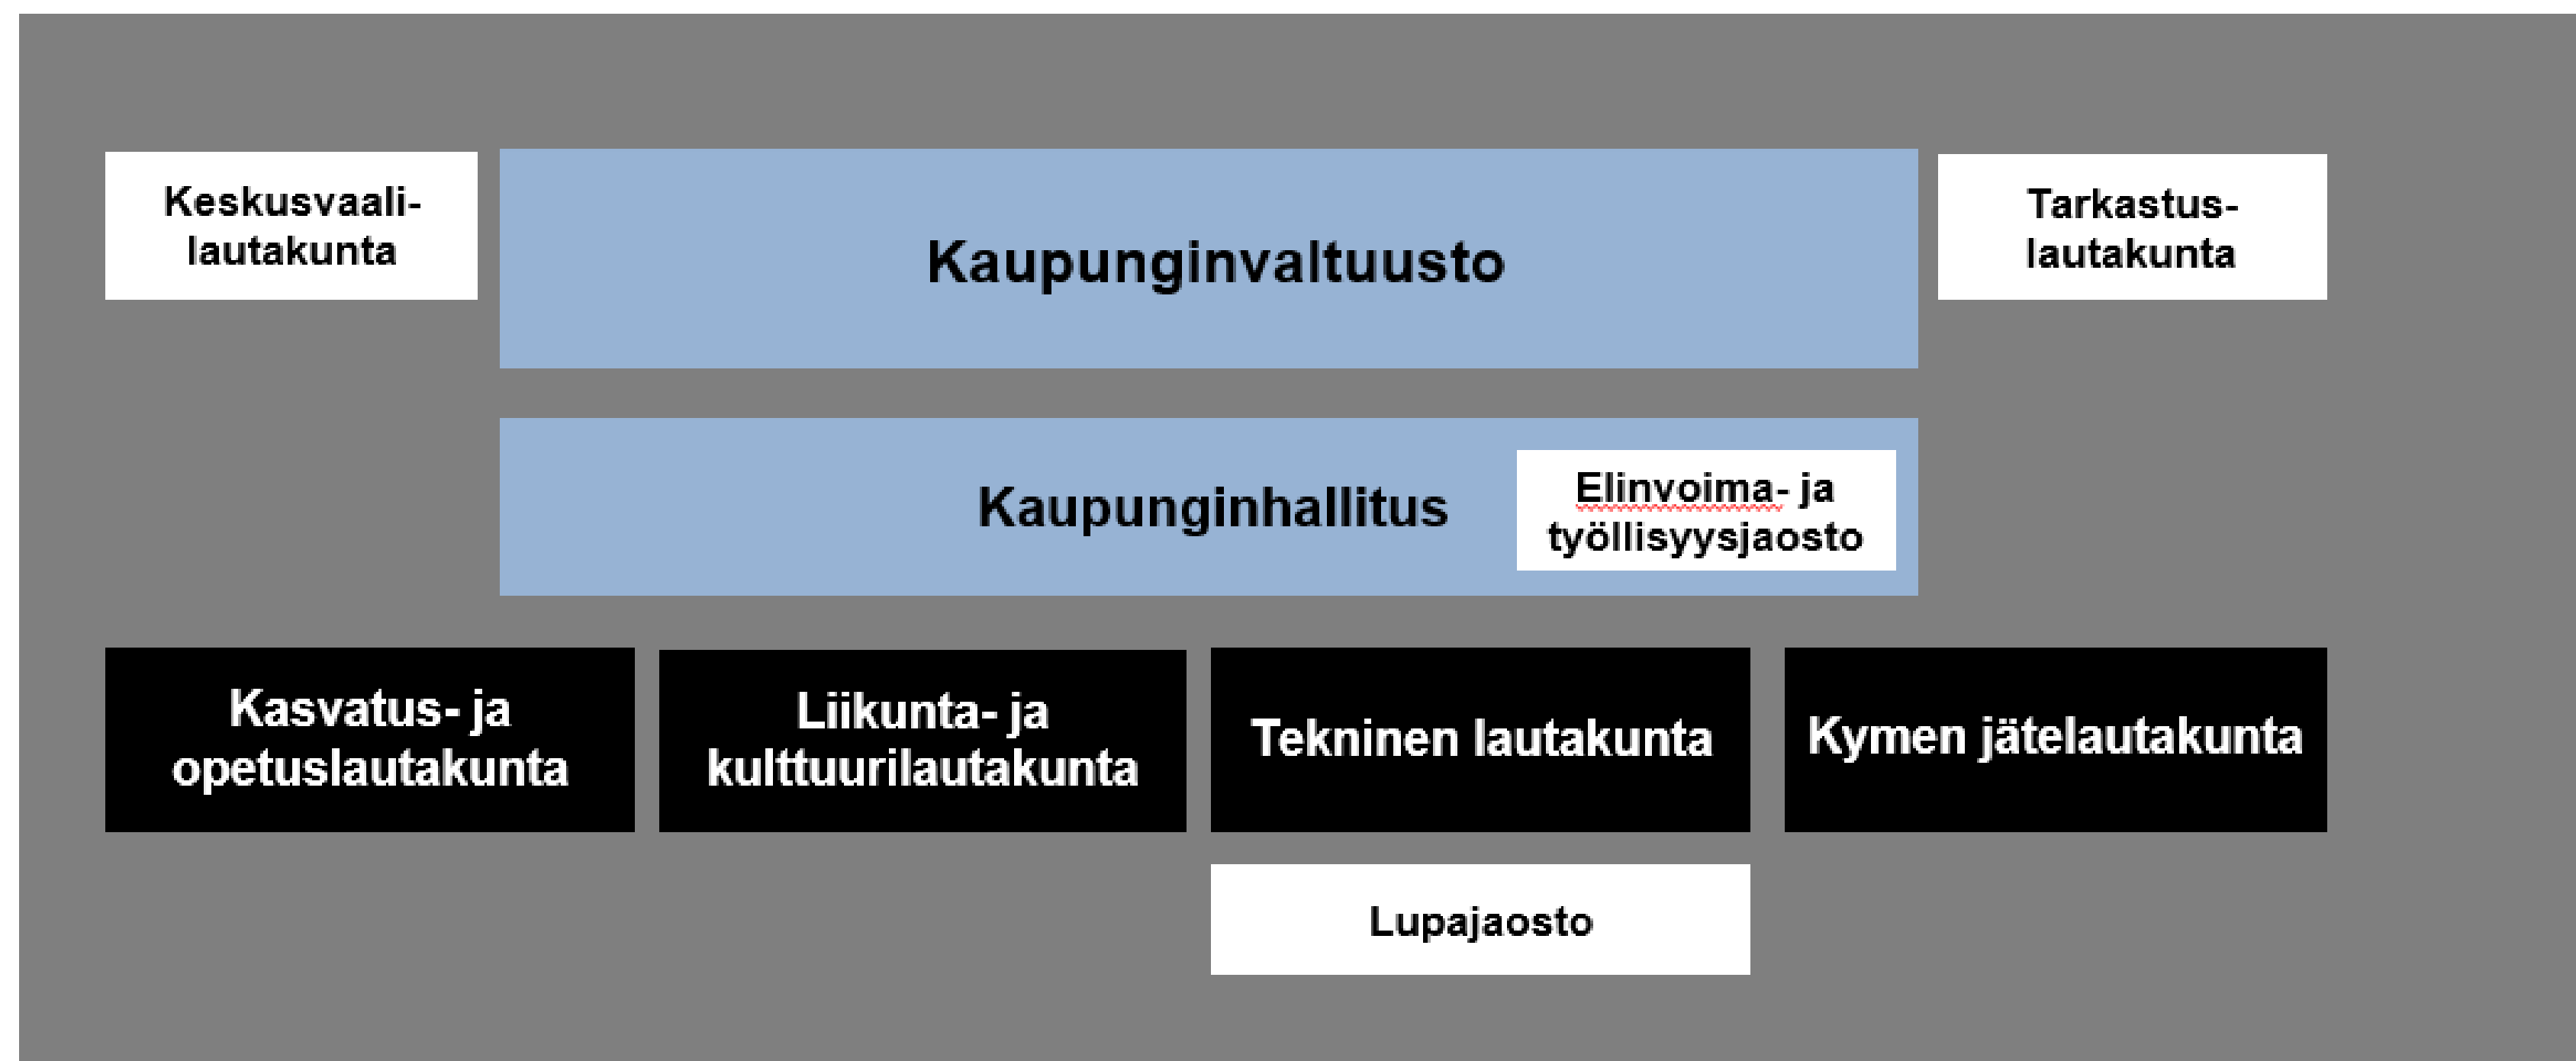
Keskusvaalilautakunta

Kaupunginvaltuusto

Tarkastuslautakunta

Kaupunginhallitus

Elinvoima- ja työllisyysjaosto

Kasvatus- ja opetuslautakunta

Liikunta- ja kulttuurilautakunta

Tekninen lautakunta

Kymen jätelautakunta

Lupajaosto